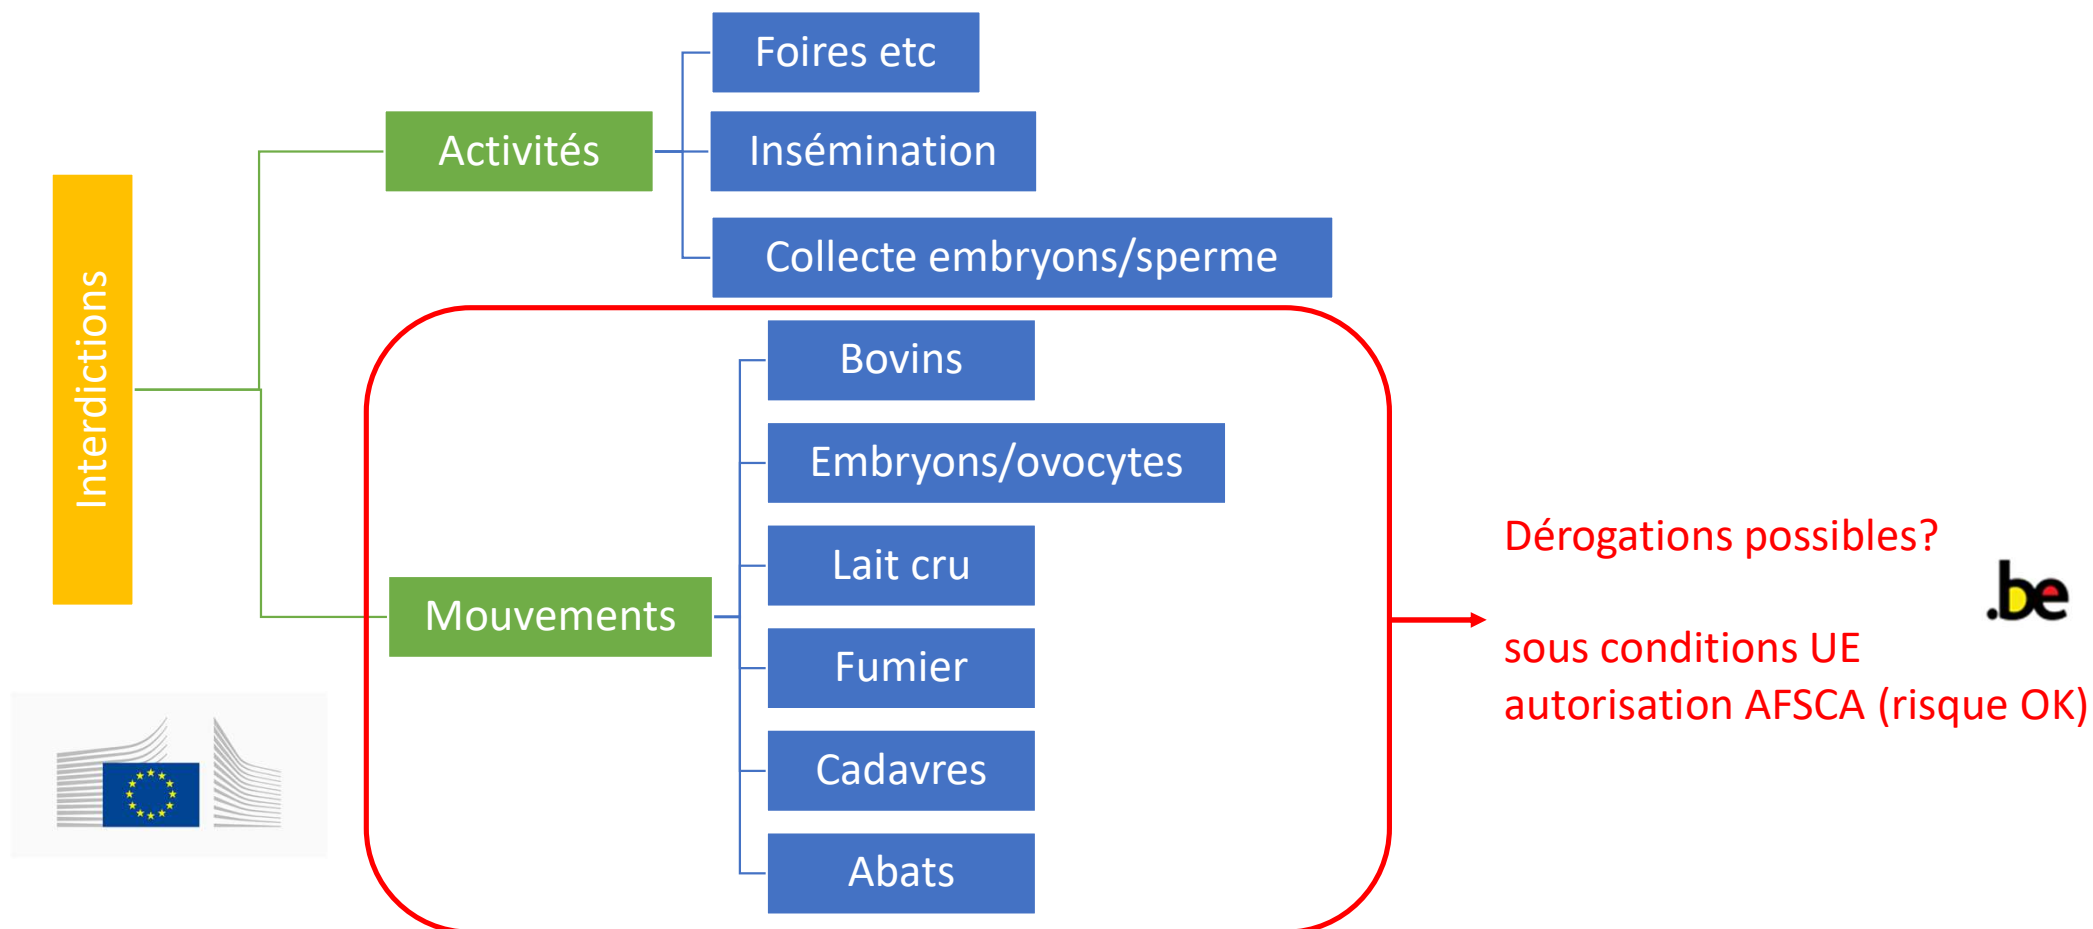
Interdictions

Activités

Foires etc

Insémination

Collecte embryons/sperme

Mouvements

Bovins

Embryons/ovocytes

Lait cru

Fumier

Cadavres

Abats

Dérogations possibles?

.be

sous conditions UE
autorisation AFSCA (risque OK)